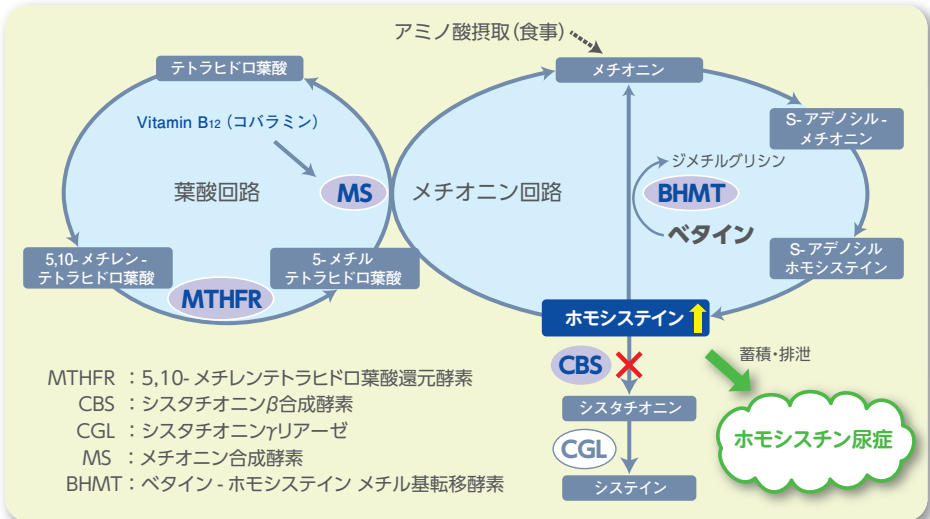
アミノ酸摂取(食事)

テトラヒドロ葉酸

メチオニン

Vitamin B12 (コバラミン)

S- アデノシル - メチオニン

ジメチルグリシン

MS

葉酸回路

メチオニン回路

BHMT

ベタイン

5,10- メチレン - テトラヒドロ葉酸

5- メチル テトラヒドロ葉酸

S- アデノシル ホモシステイン

MTHFR

ホモシステイン

CBS

蓄積・排泄

MTHFR :5,10- メチレンテトラヒドロ葉酸還元酵素
CBS :シスタチオニンβ合成酵素
CGL :シスタチオニンγリアーゼ
MS :メチオニン合成酵素
BHMT:ベタイン - ホモシステイン メチル基転移酵素

シスタチオニン

CGL

ホモシスチン尿症

システイン